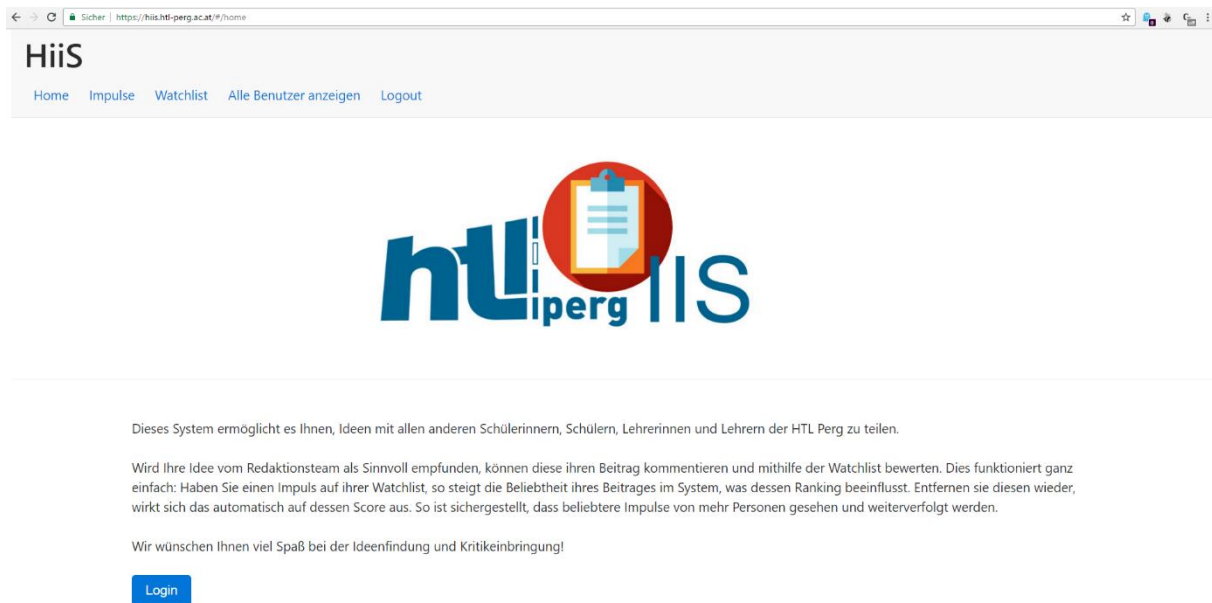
Sicher | https://hiis.htl-perg.ac.at/#/home

HiiS

Home Impulse Watchlist Alle Benutzer anzeigen Logout

htl perg IIS

Dieses System ermöglicht es Ihnen, Ideen mit allen anderen Schülerinnern, Schülern, Lehrerinnen und Lehrern der HTL Perg zu teilen.

Wird Ihre Idee vom Redaktionsteam als Sinnvoll empfunden, können diese ihren Beitrag kommentieren und mithilfe der Watchlist bewerten. Dies funktioniert ganz einfach: Haben Sie einen Impuls auf ihrer Watchlist, so steigt die Beliebtheit ihres Beitrages im System, was dessen Ranking beeinflusst. Entfernen sie diesen wieder, wirkt sich das automatisch auf dessen Score aus. So ist sichergestellt, dass beliebtere Impulse von mehr Personen gesehen und weiterverfolgt werden.

Wir wünschen Ihnen viel Spaß bei der Ideenfindung und Kritikeinbringung!

Login